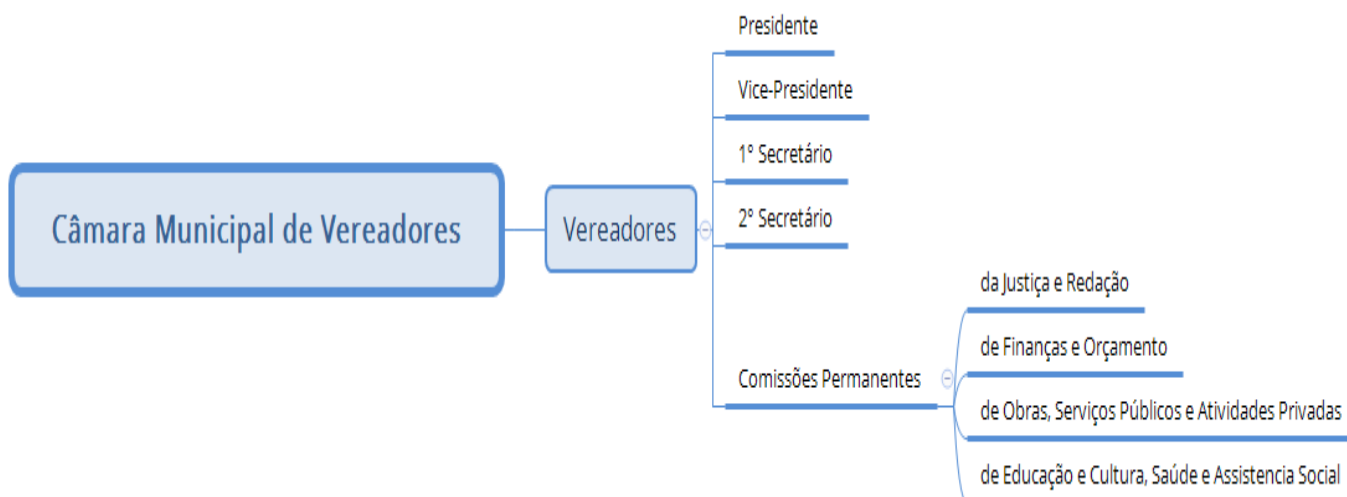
Câmara Municipal de Vereadores

Vereadores

Presidente

Vice-Presidente

1° Secretário

2° Secretário

Comissões Permanentes

da Justiça e Redação

de Finanças e Orçamento

de Obras, Serviços Públicos e Atividades Privadas

de Educação e Cultura, Saúde e Assistencia Social